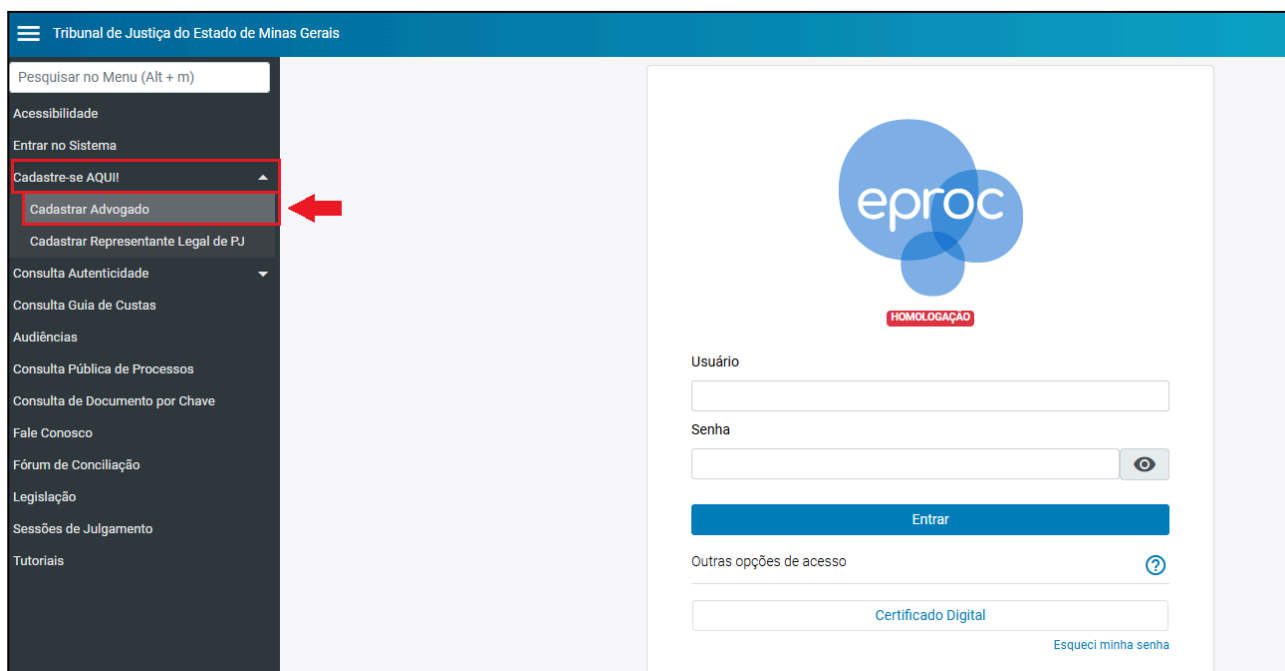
Tribunal de Justiça do Estado de Minas Gerais

Pesquisar no Menu (Alt + m)

Acessibilidade
Entrar no Sistema
Cadastre-se AQUI!
Cadastrar Advogado
Cadastrar Representante Legal de PJ
Consulta Autenticidade
Consulta Guia de Custas
Audiências
Consulta Pública de Processos
Consulta de Documento por Chave
Fale Conosco
Fórum de Conciliação
Legislação
Sessões de Julgamento
Tutoriais

eproc
HOMOLOGAÇÃO

Usuário

Senha

Entrar

Outras opções de acesso

Certificado Digital

Esqueci minha senha